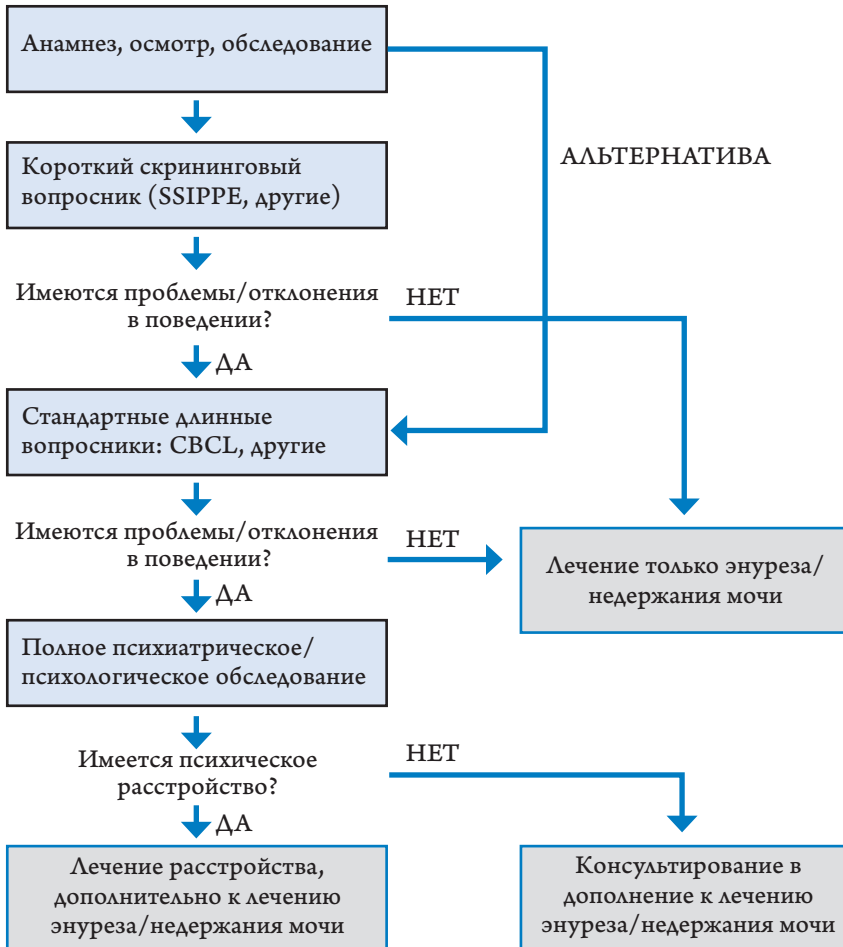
Анамнез, осмотр, обследование

АЛЬТЕРНАТИВА

Короткий скрининговый вопросник (SSIPPE, другие)

Имеются проблемы/отклонения в поведении?

НЕТ

ДА

Стандартные длинные вопросники: CBCL, другие

Имеются проблемы/отклонения в поведении?

НЕТ

Лечение только энуреза/недержания мочи

ДА

Полное психиатрическое/психологическое обследование

Имеется психическое расстройство?

НЕТ

ДА

Лечение расстройства, дополнительно к лечению энуреза/недержания мочи

Консультирование в дополнение к лечению энуреза/недержания мочи